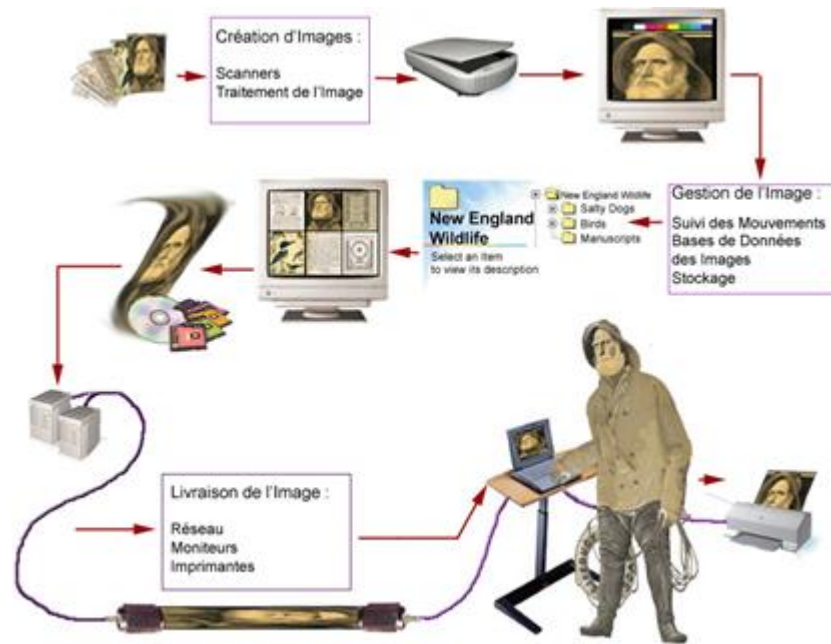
Création d'Images :

Scanners
Traitement de l'Image

Gestion de l'Image :

Suivi des Mouvements
Bases de Données des Images
Stockage

New England Wildlife
Select an item to view its description

New England Wildlife
Salty Dogs
Birds
Manuscripts

Livraison de l'Image :

Réseau
Moniteurs
Imprimantes